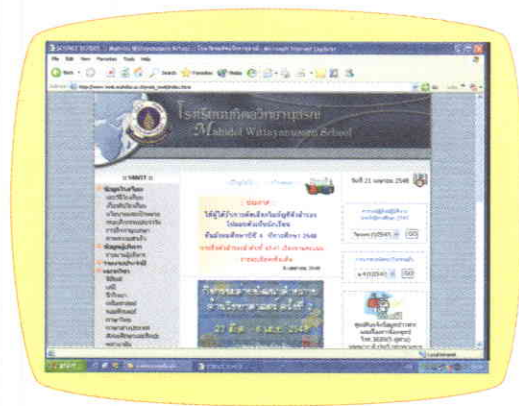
SCIENCE SCHOOL :: Mahidol Wittayanusorn School :: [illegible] - Microsoft Internet Explorer

File Edit View Favorites Tools Help

Back Search Favorites Media

Address http://www.mwit.ac.th/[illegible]

Go Links

โรงเรียนมหิดลวิทยานุสรณ์

Mahidol Wittayanusorn School

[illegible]

วันที่ 21 เมษายน 2548

ประกาศ

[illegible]

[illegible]

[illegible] 2548

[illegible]

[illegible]

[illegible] 2548

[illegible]

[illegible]

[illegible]

Go

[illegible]

Go

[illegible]

Local intranet

start

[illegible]